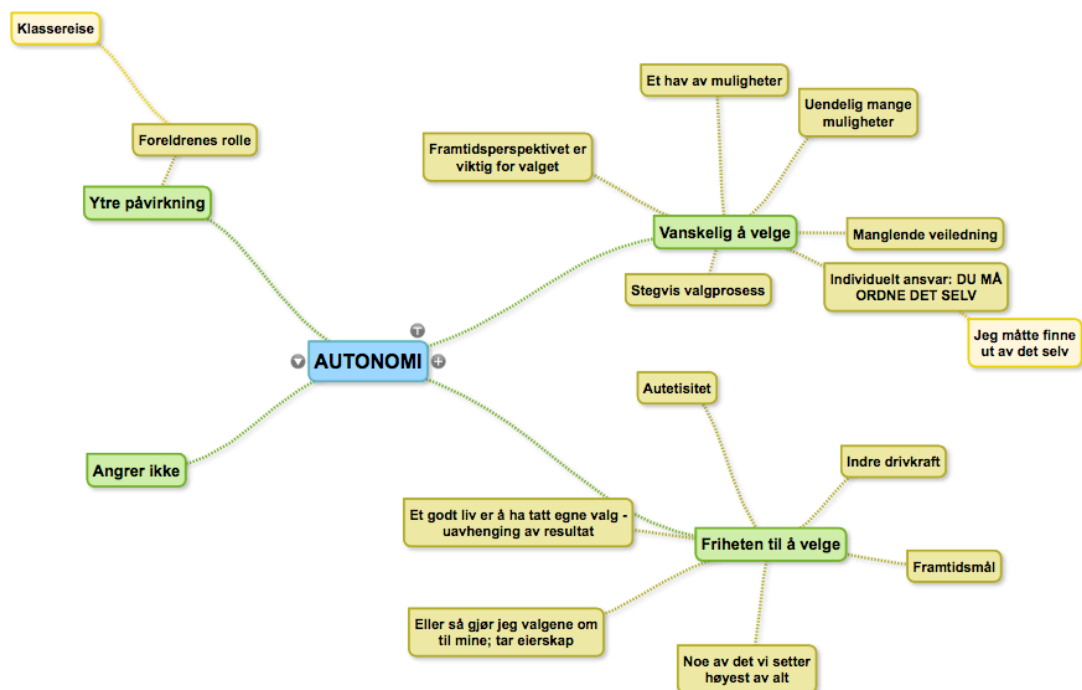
Klassereise

Foreldrenes rolle

Ytre påvirkning

AUTONOMI

Angrer ikke

Framtidsperspektivet er viktig for valget

Et hav av muligheter

Uendelig mange muligheter

Vanskelig å velge

Manglende veiledning

Stegvis valgprosess

Individuelt ansvar: DU MÅ ORDNE DET SELV

Jeg måtte finne ut av det selv

Autetisitet

Indre drivkraft

Et godt liv er å ha tatt egne valg - uavhenging av resultat

Friheten til å velge

Framtidsmål

Eller så gjør jeg valgene om til mine; tar eierskap

Noe av det vi setter høyest av alt